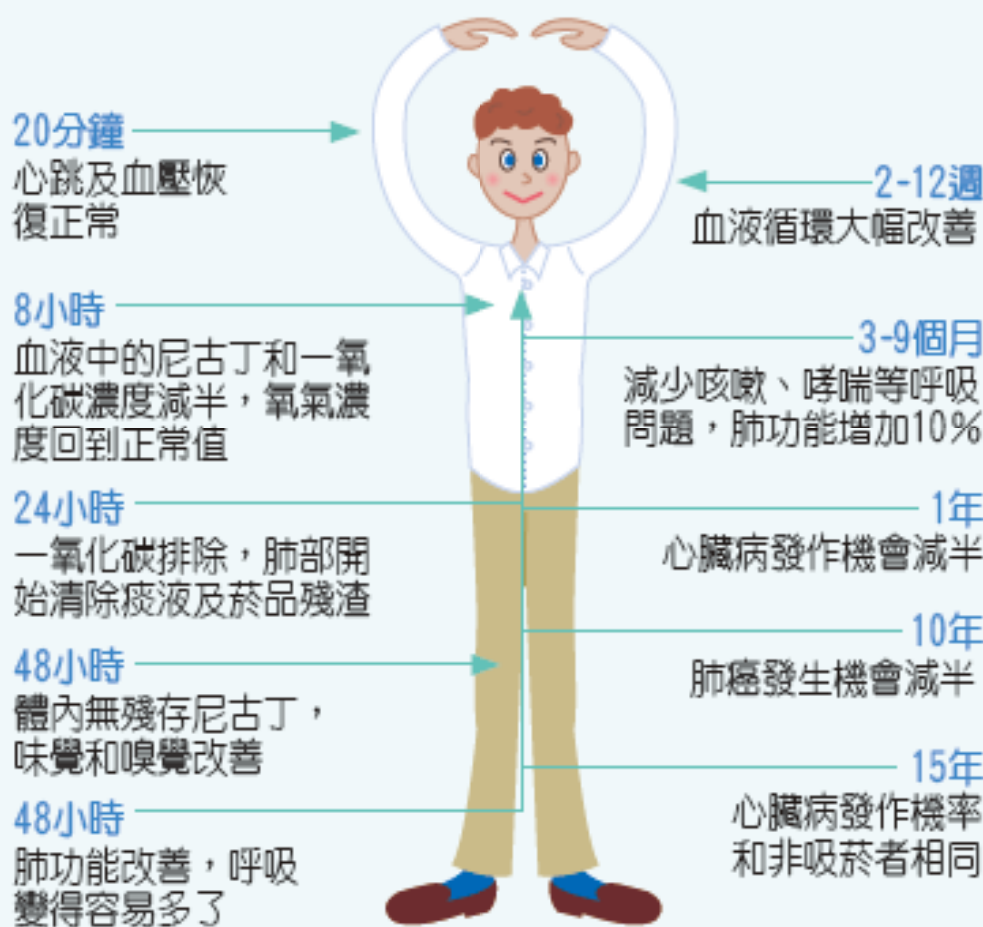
20分鐘
心跳及血壓恢復正常

8小時
血液中的尼古丁和一氧化碳濃度減半，氧氣濃度回到正常值

24小時
一氧化碳排除，肺部開始清除痰液及菸品殘渣

48小時
體內無殘存尼古丁，味覺和嗅覺改善

48小時
肺功能改善，呼吸變得容易多了

2-12週
血液循環大幅改善

3-9個月
減少咳嗽、哮喘等呼吸問題，肺功能增加10%

1年
心臟病發作機會減半

10年
肺癌發生機會減半

15年
心臟病發作機率和非吸菸者相同